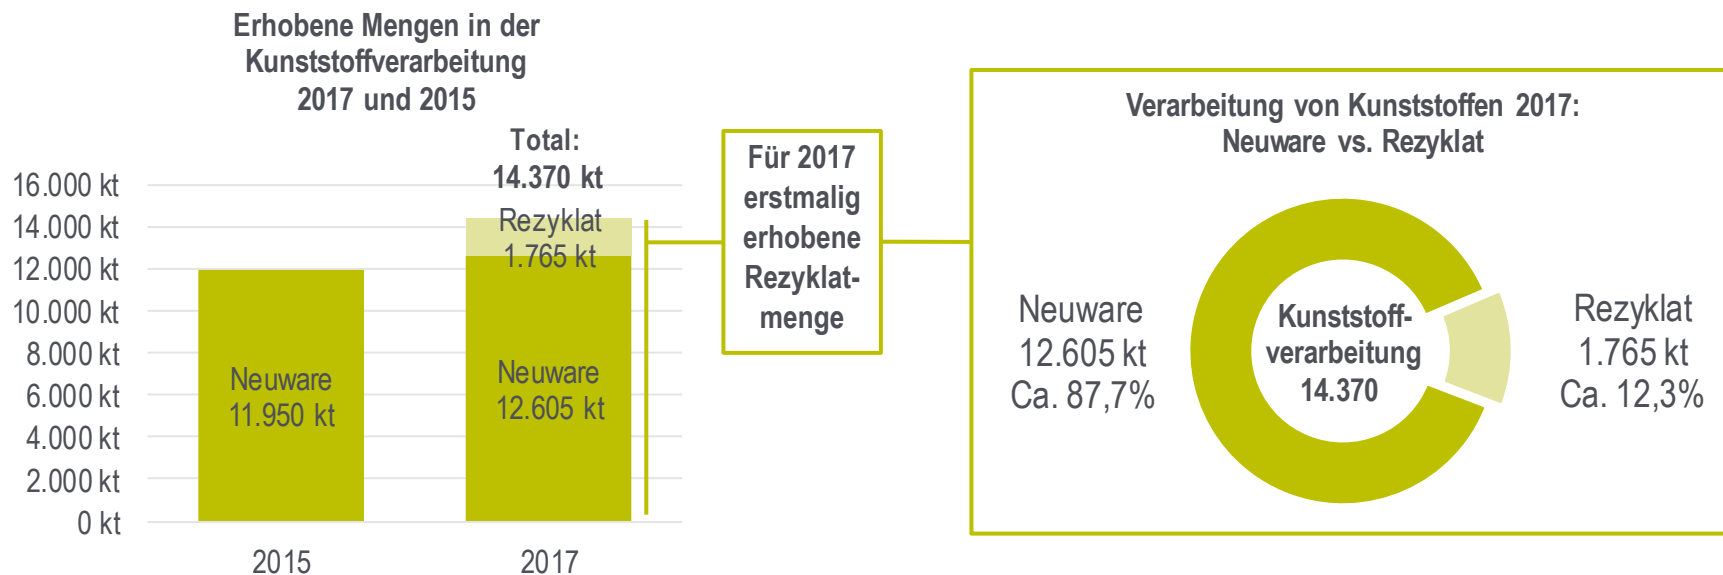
Erhobene Mengen in der Kunststoffverarbeitung 2017 und 2015

Total: 14.370 kt

16.000 kt
14.000 kt
12.000 kt
10.000 kt
8.000 kt
6.000 kt
4.000 kt
2.000 kt
0 kt

Neuware 11.950 kt

Rezyklat 1.765 kt

Neuware 12.605 kt

2015
2017

Für 2017 erstmalig erhobene Rezyklatmenge

Verarbeitung von Kunststoffen 2017: Neuware vs. Rezyklat

Neuware 12.605 kt Ca. 87,7%

Kunststoffverarbeitung 14.370

Rezyklat 1.765 kt Ca. 12,3%